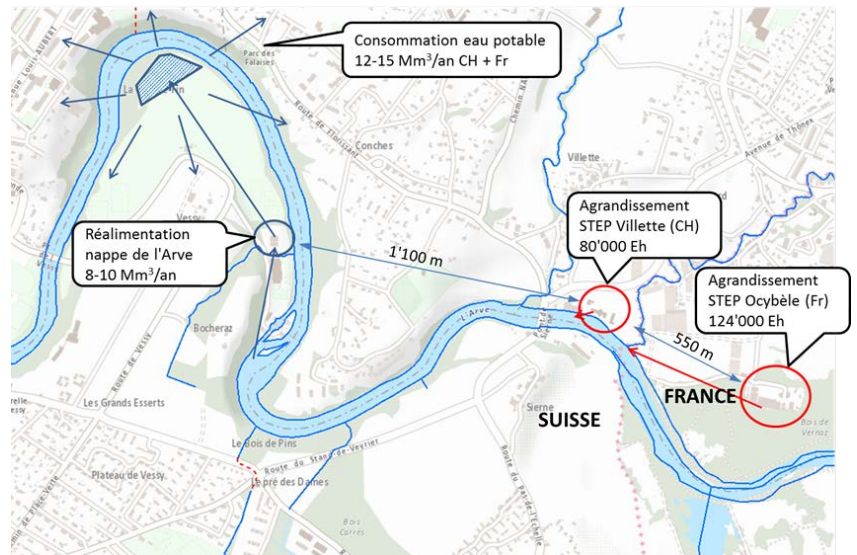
Consommation eau potable
12-15 Mm$^3$/an CH + Fr

Parc des Falaises

Route de Florissant

Conches

Chemin

Villette

Avenue de Thônex

Agrandissement
STEP Villette (CH)
80'000 Eh

Agrandissement
STEP Ocybèle (Fr)
124'000 Eh

Réalimentation
nappe de l'Arve
8-10 Mm$^3$/an

Vessy

1'100 m

550 m

L'Arve

Bocheraz

Route de Vessy

Les Grands Esserts

FRANCE

SUISSE

Sierne

Bois de Veyrier

Le Bois de Pins

Route du Stand de Veyrier

Plateau de Vessy

Le pré des Dames

Bois Carrés

Route du Pas de l'Echelle